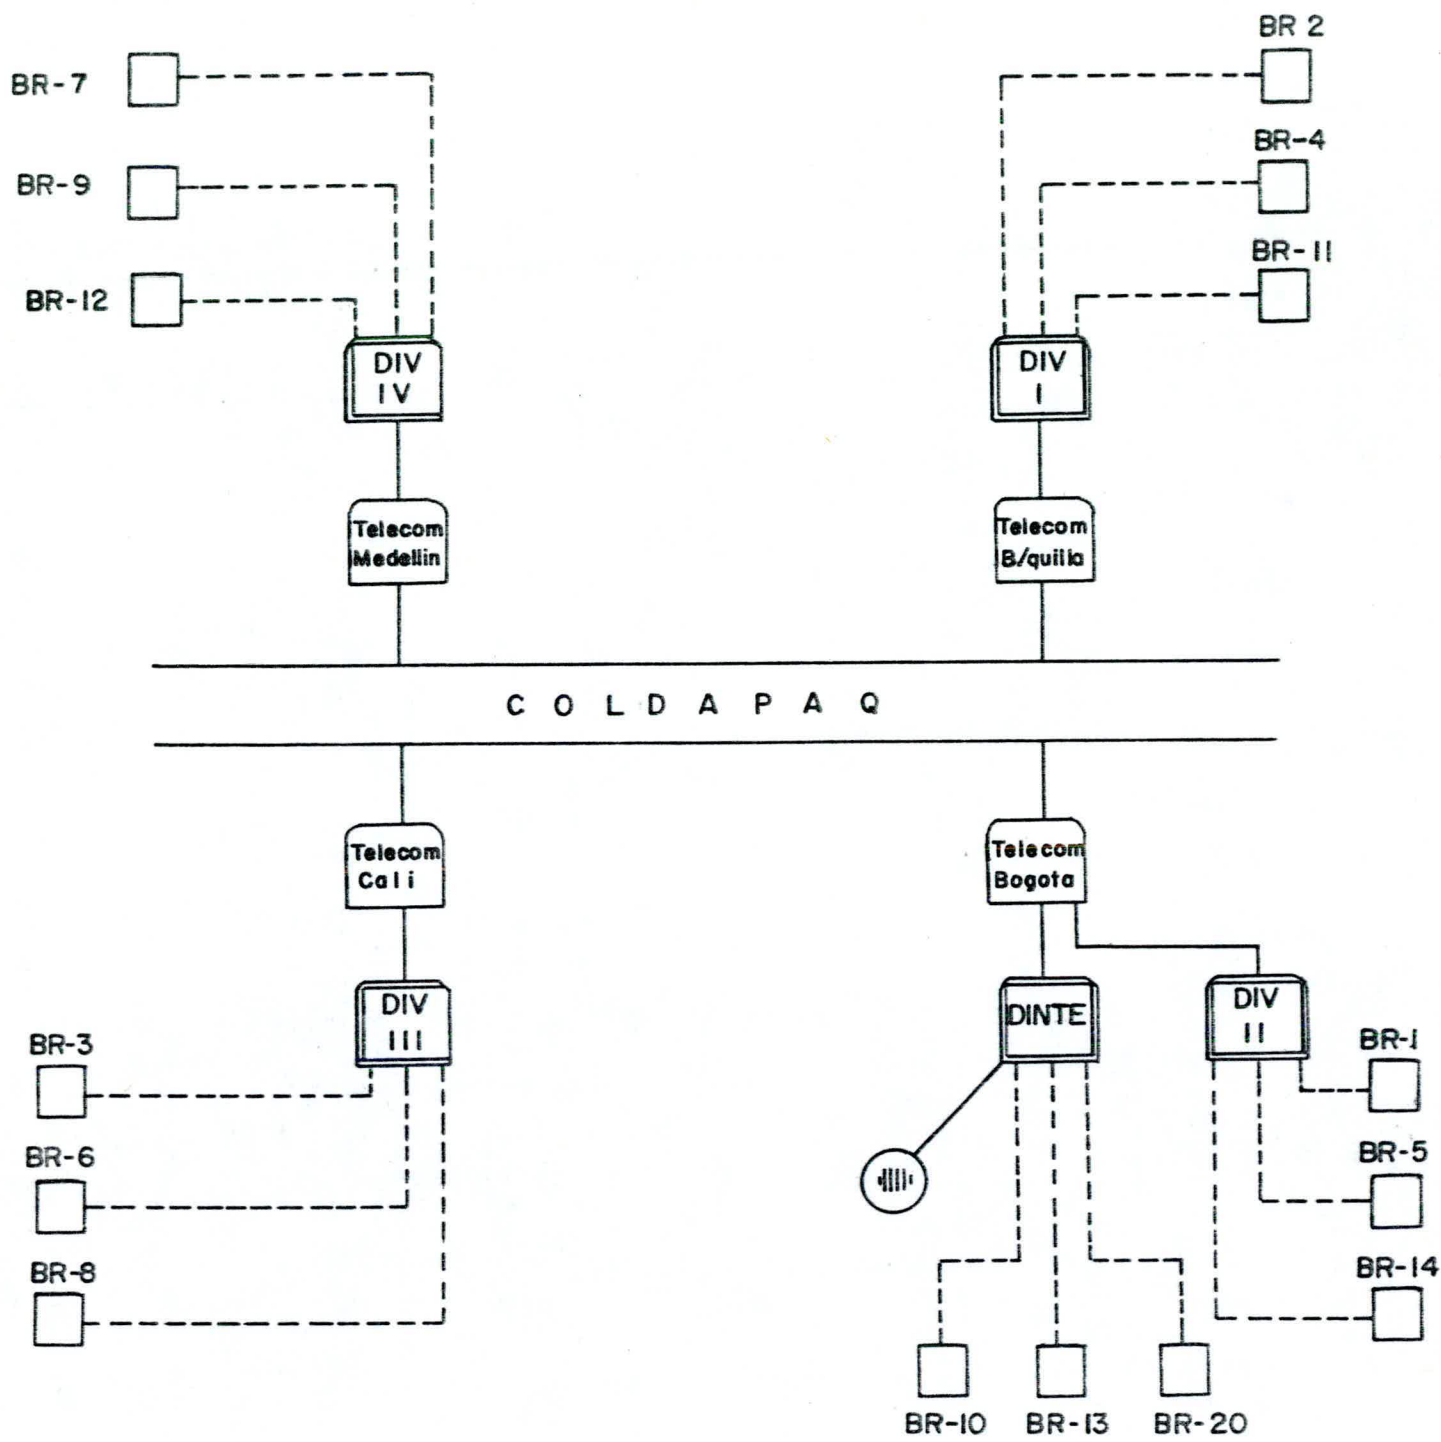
BR-7

BR-9

BR-12

DIV IV

Telecom Medellin

BR 2

BR-4

BR-11

DIV I

Telecom B/quilla

C O L D A P A Q

Telecom Cali

DIV III

BR-3

BR-6

BR-8

Telecom Bogota

DINTE

DIV II

BR-1

BR-5

BR-14

BR-10

BR-13

BR-20